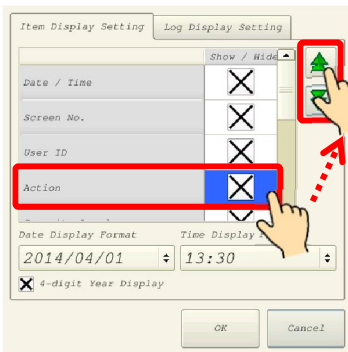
Item Display Setting | Log Display Setting

| | Show / Hide |
|---|---|
| Date / Time | X |
| Screen No. | X |
| User ID | X |
| Action | X |

Date Display Format
2014/04/01
Time Display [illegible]
13:30
4-digit Year Display

OK
Cancel